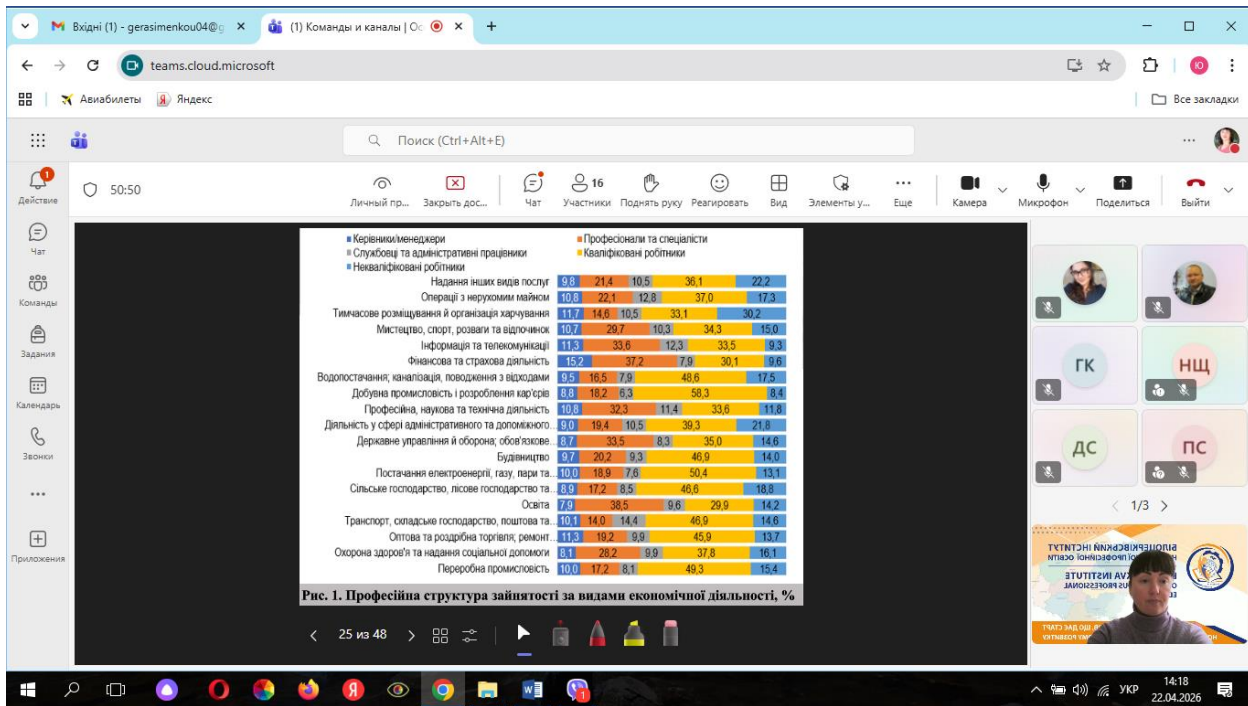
M Вхідні (1) - gerasimenkou04@ ×
(1) Команды и каналы | Ос ×
+
teams.cloud.microsoft
Авиабилеты
Яндекс
Все закладки
Поиск (Ctrl+Alt+E)
Действие
Чат
Команды
Задания
Календарь
Звонки
...
Приложения
50:50
Личный пр...
Закрыть дос...
Чат
16
Участники
Поднять руку
Реагировать
Вид
Элементы у...
Еще
Камера
Микрофон
Поделиться
Выйти

Керівники/менеджери
Професіонали та спеціалісти
Службовці та адміністративні працівники
Кваліфіковані робітники
Некваліфіковані робітники

| | | | | | |
|---|---|---|---|---|---|
| Надання інших видів послуг | 9,8 | 21,4 | 10,5 | 36,1 | 22,2 |
| Операції з нерухомим майном | 10,8 | 22,1 | 12,8 | 37,0 | 17,3 |
| Тимчасове розміщування й організація харчування | 11,7 | 14,6 | 10,5 | 33,1 | 30,2 |
| Мистецтво, спорт, розваги та відпочинок | 10,7 | 29,7 | 10,3 | 34,3 | 15,0 |
| Інформація та телекомунікації | 11,3 | 33,6 | 12,3 | 33,5 | 9,3 |
| Фінансова та страхова діяльність | 15,2 | 37,2 | 7,9 | 30,1 | 9,6 |
| Водопостачання; каналізація, поводження з відходами | 9,5 | 16,5 | 7,9 | 48,6 | 17,5 |
| Добувна промисловість і розроблення кар'єрів | 8,8 | 18,2 | 6,3 | 58,3 | 8,4 |
| Професійна, наукова та технічна діяльність | 10,8 | 32,3 | 11,4 | 33,6 | 11,8 |
| Діяльність у сфері адміністративного та допоміжного... | 9,0 | 19,4 | 10,5 | 39,3 | 21,8 |
| Державне управління й оборона; обов'язкове... | 8,7 | 33,5 | 8,3 | 35,0 | 14,6 |
| Будівництво | 9,7 | 20,2 | 9,3 | 46,9 | 14,0 |
| Постачання електроенергії, газу, пари та... | 10,0 | 18,9 | 7,6 | 50,4 | 13,1 |
| Сільське господарство, лісове господарство та... | 8,9 | 17,2 | 8,5 | 46,6 | 18,8 |
| Освіта | 7,9 | 38,5 | 9,6 | 29,9 | 14,2 |
| Транспорт, складське господарство, поштова та... | 10,1 | 14,0 | 14,4 | 46,9 | 14,6 |
| Оптова та роздрібна торгівля; ремонт... | 11,3 | 19,2 | 9,9 | 45,9 | 13,7 |
| Охорона здоров'я та надання соціальної допомоги | 8,1 | 28,2 | 9,9 | 37,8 | 16,1 |
| Переробна промисловість | 10,0 | 17,2 | 8,1 | 49,3 | 15,4 |

Рис. 1. Професійна структура зайнятості за видами економічної діяльності, %

25 из 48

ГК
НЩ
ДС
ПС
1/3

14:18
22.04.2026
УКР